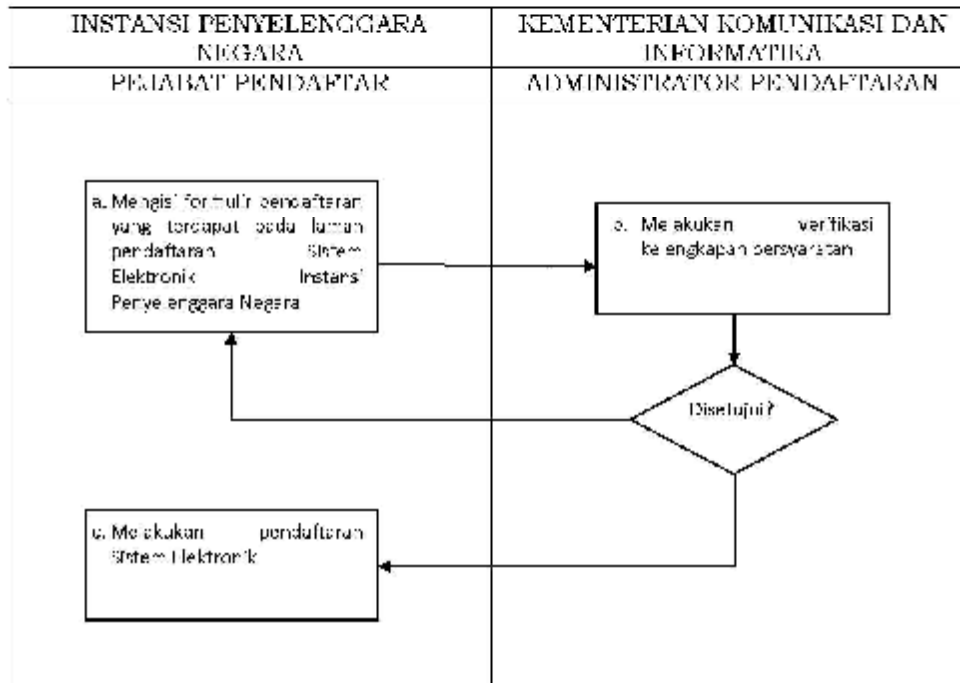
| INSTANSI PENYELENGGARA NEGARA | KEMENTERIAN KOMUNIKASI DAN INFORMATIKA |
|---|---|
| PEJABAT PENDAFTAR | ADMINISTRATOR PENDAFTARAN |

a. Mengisi formulir pendaftaran yang terdapat pada laman pendaftaran Sistem Elektronik Instansi Penyelenggara Negara

b. Melakukan verifikasi kelengkapan persyaratan

Disetujui?

c. Melakukan pendaftaran Sistem Elektronik